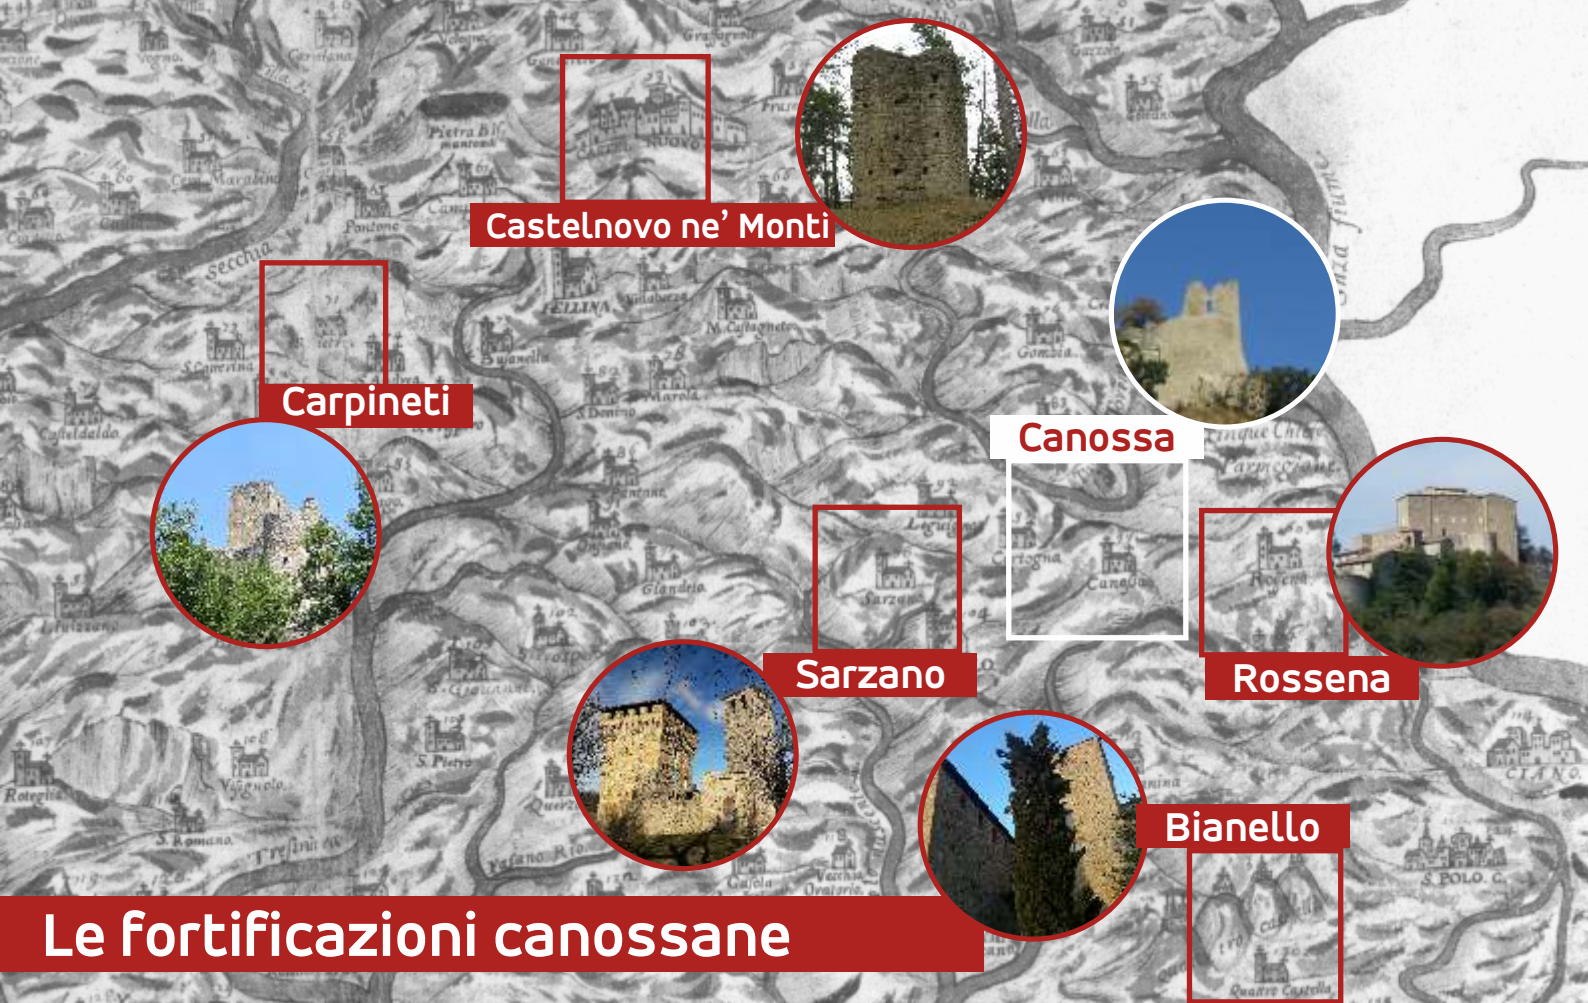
Castelnovo ne' Monti

Carpineti

Canossa

Sarzano

Rossena

Bianello

Le fortificazioni canossane

Secchia

Pietra Bis

Pontone

Felina

Cerreto

M. Castagneto

S. Donnino

Marola

Castelaldo

S. Cassiano

Glandola

Vezzano

S. Giovanni

S. Pietro

Rotegna

S. Romano

Trefinio

Quara

Tresinaro

Ciano

S. Polo

Quattro Castella

Gombio

Cinque Chiese

Canossa

Rossena

Sarzano

Enza fiume